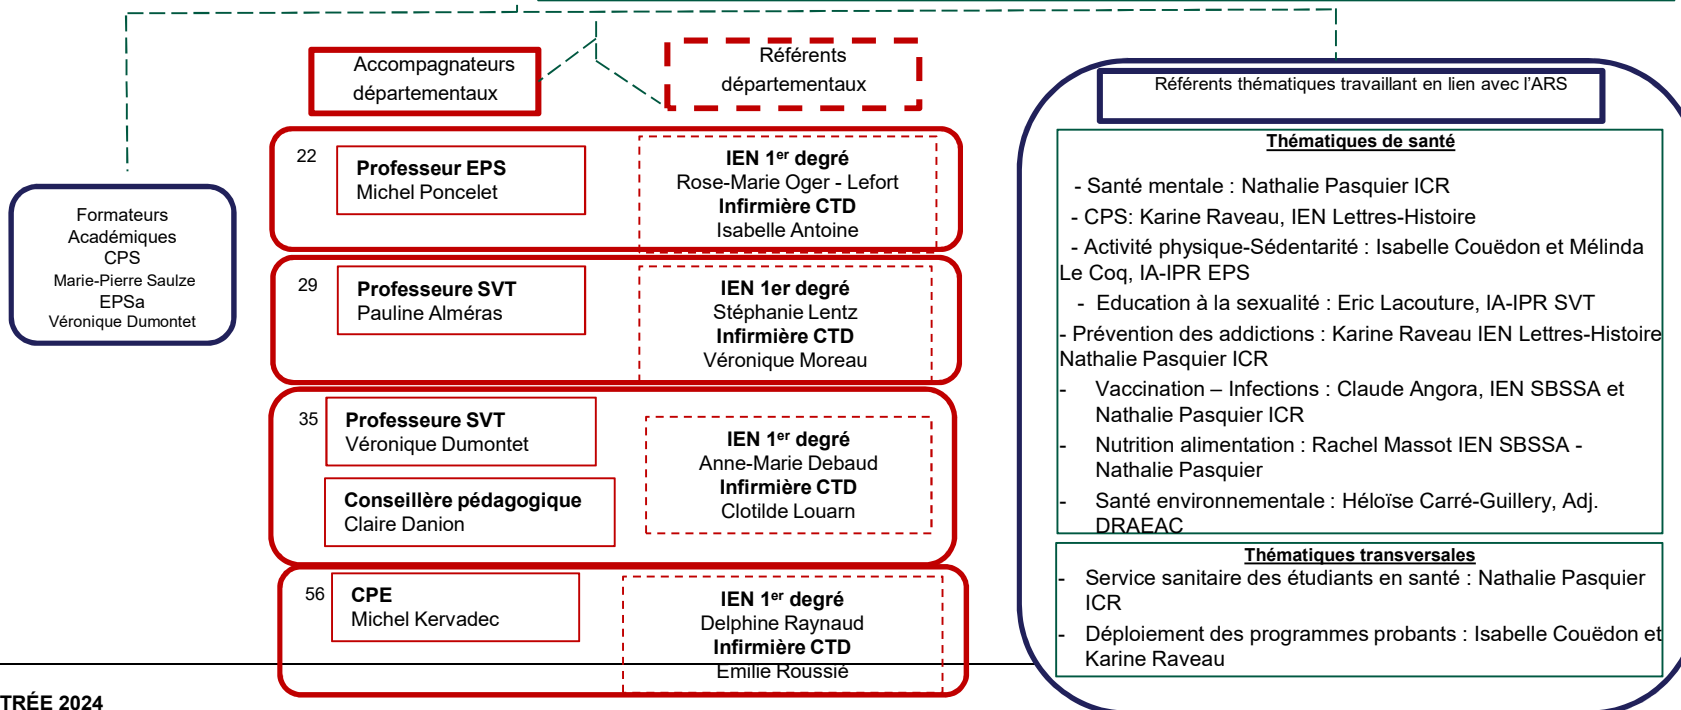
Accompagnateurs départementaux

Référents départementaux

Formateurs Académiques CPS
Marie-Pierre Saulze
EPSa
Véronique Dumontet

22
Professeur EPS
Michel Poncelet

IEN 1$^{er}$ degré
Rose-Marie Oger - Lefort
Infirmière CTD
Isabelle Antoine

29
Professeure SVT
Pauline Alméras

IEN 1er degré
Stéphanie Lentz
Infirmière CTD
Véronique Moreau

35
Professeure SVT
Véronique Dumontet

Conseillère pédagogique
Claire Danion

IEN 1$^{er}$ degré
Anne-Marie Debaud
Infirmière CTD
Clotilde Louarn

56
CPE
Michel Kervadec

IEN 1$^{er}$ degré
Delphine Raynaud
Infirmière CTD
Emilie Roussié

Référents thématiques travaillant en lien avec l'ARS

Thématiques de santé

- Santé mentale : Nathalie Pasquier ICR
- CPS: Karine Raveau, IEN Lettres-Histoire
- Activité physique-Sédentarité : Isabelle Couëdon et Mélinda Le Coq, IA-IPR EPS
- Education à la sexualité : Eric Lacouture, IA-IPR SVT
- Prévention des addictions : Karine Raveau IEN Lettres-Histoire Nathalie Pasquier ICR
- Vaccination – Infections : Claude Angora, IEN SBSSA et Nathalie Pasquier ICR
- Nutrition alimentation : Rachel Massot IEN SBSSA - Nathalie Pasquier
- Santé environnementale : Héloïse Carré-Guillery, Adj. DRAEAC

Thématiques transversales
- Service sanitaire des étudiants en santé : Nathalie Pasquier ICR
- Déploiement des programmes probants : Isabelle Couëdon et Karine Raveau

TRÉE 2024